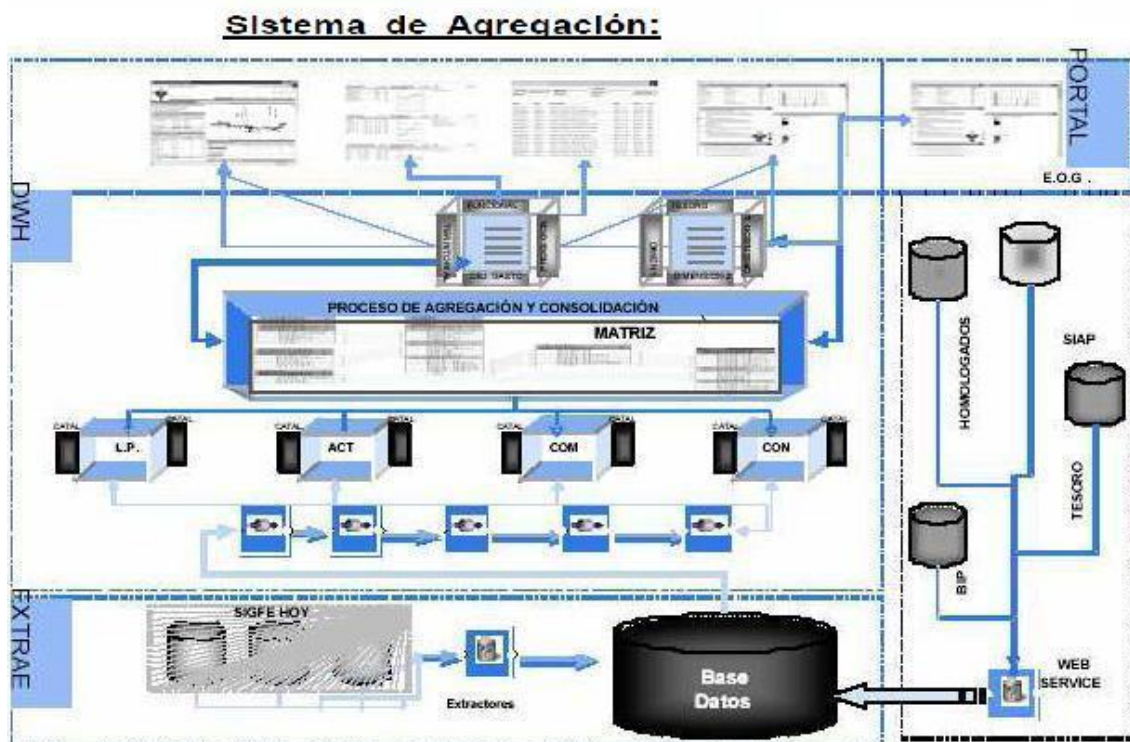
Sistema de Agregación:

PORTAL

E.O.G.

DWH

PROCESO DE AGREGACIÓN Y CONSOLIDACIÓN

MATRIZ

CATAL

L.P.

CATAL

CATAL

ACT

CATAL

CATAL

COM

CATAL

CATAL

CON

CATAL

HOMOLOGADOS

SIAP

TESORO

BIP

EXTRAE

SIGFE HOY

Extractores

Base Datos

WEB SERVICE